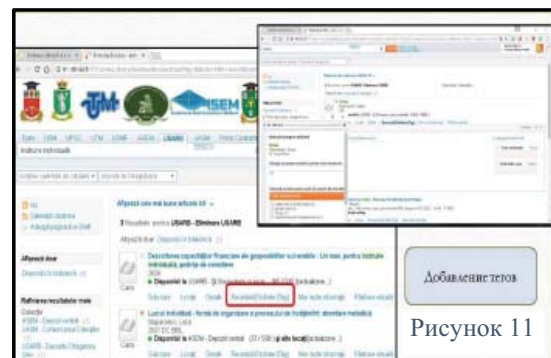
Afișează cele mai bune articole 10

3 Rezultate pentru USARB - Biblioteca USARB

Afișează doar Disponibil în biblioteca

Dezvoltarea capacităților financiare ale gospodăriilor agricole : Un model pentru instituții individuale

Carte

Lucrul individual - forma de organizare a procesului de instruire

Carte

Afișează doar

Rafinare rezultate

Добавление тегов

Рисунок 11